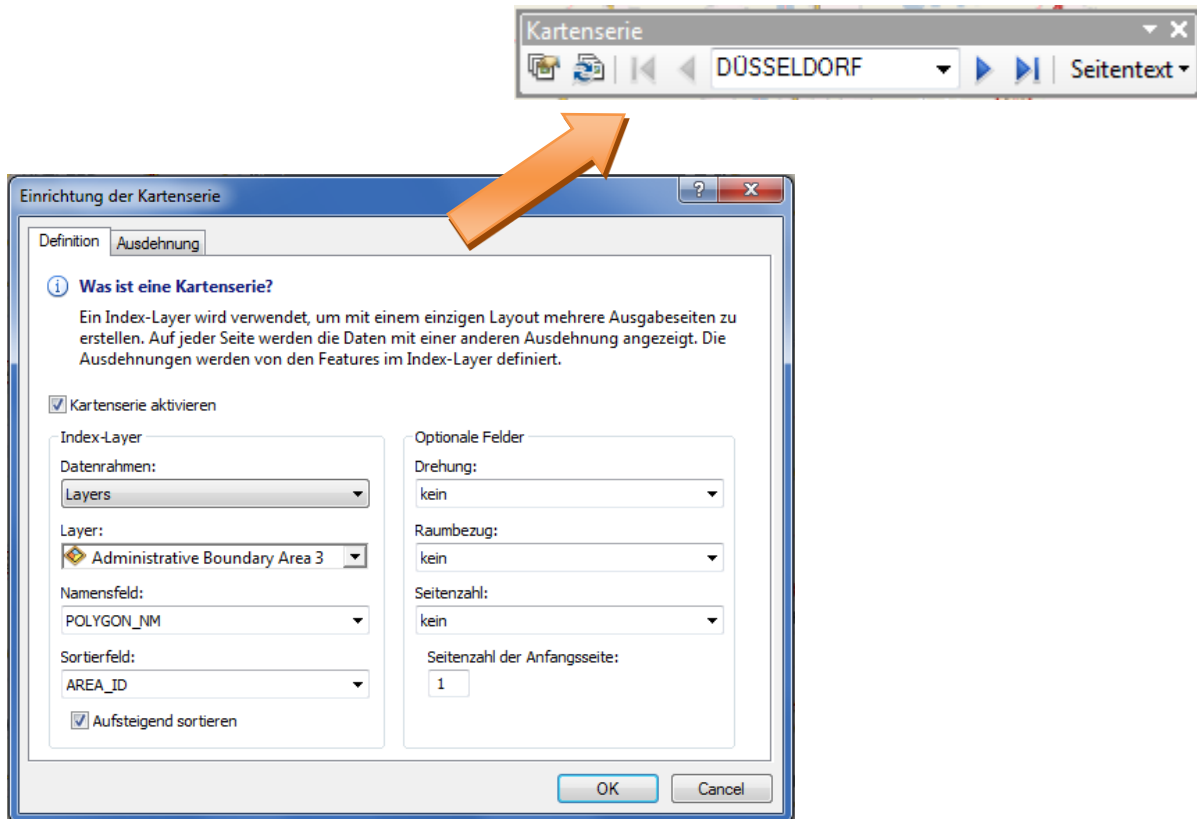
Kartenserie

DÜSSELDORF

Seitentext

Einrichtung der Kartenserie

Definition

Ausdehnung

Was ist eine Kartenserie?

Ein Index-Layer wird verwendet, um mit einem einzigen Layout mehrere Ausgabeseiten zu erstellen. Auf jeder Seite werden die Daten mit einer anderen Ausdehnung angezeigt. Die Ausdehnungen werden von den Features im Index-Layer definiert.

Kartenserie aktivieren

Index-Layer

Datenrahmen:

Layers

Layer:

Administrative Boundary Area 3

Namensfeld:

POLYGON_NM

Sortierfeld:

AREA_ID

Aufsteigend sortieren

Optionale Felder

Drehung:

kein

Raumbezug:

kein

Seitenzahl:

kein

Seitenzahl der Anfangsseite:

1

OK

Cancel